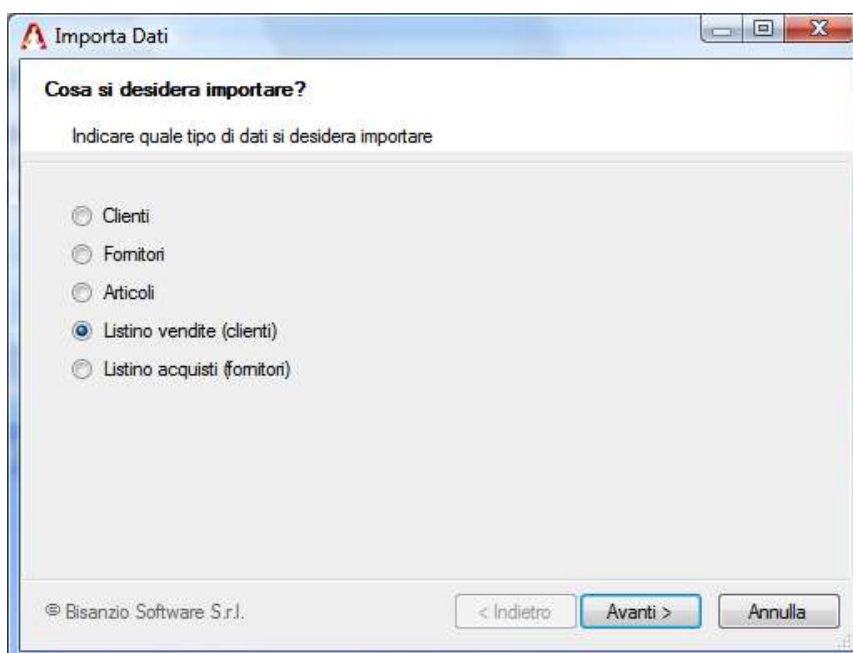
Importa Dati

Cosa si desidera importare?

Indicare quale tipo di dati si desidera importare

Clienti

Fornitori

Articoli

Listino vendite (clienti)

Listino acquisti (fornitori)

© Bisanzio Software S.r.l.

< Indietro

Avanti >

Annulla